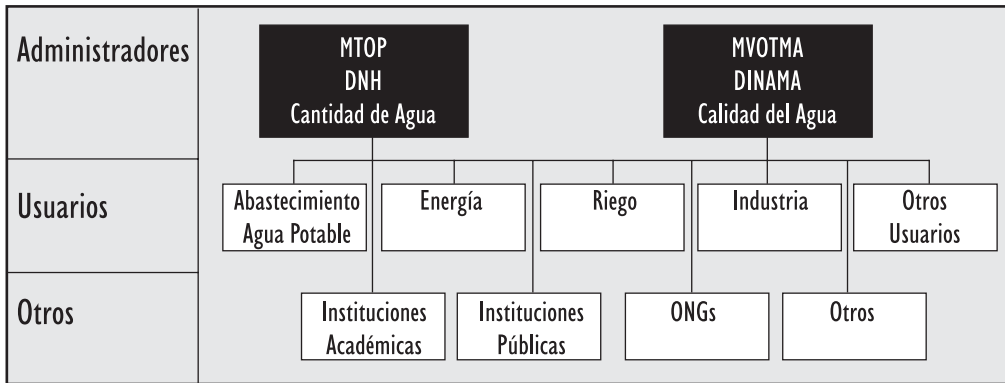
Administradores

MTOP
DNH
Cantidad de Agua

MVOTMA
DINAMA
Calidad del Agua

Usuarios

Abastecimiento Agua Potable

Energía

Riego

Industria

Otros Usuarios

Otros

Instituciones Académicas

Instituciones Públicas

ONGs

Otros